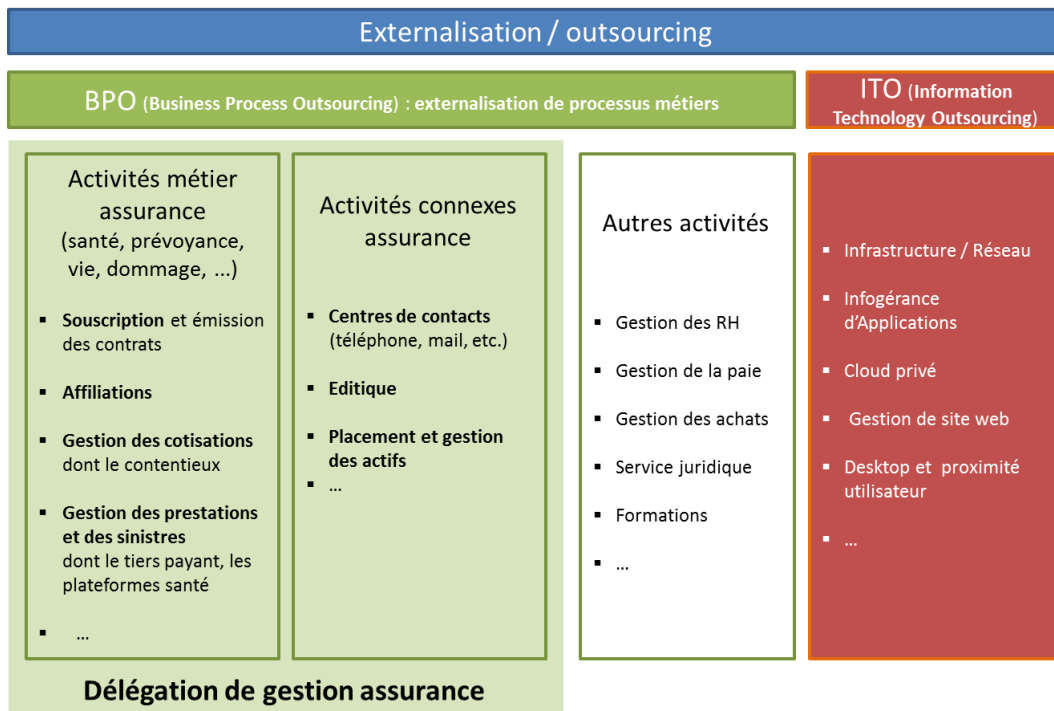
Externalisation / outsourcing

BPO (Business Process Outsourcing) : externalisation de processus métiers

ITO (Information Technology Outsourcing)

Activités métier assurance (santé, prévoyance, vie, dommage, ...)

- Souscription et émission des contrats
- Affiliations
- Gestion des cotisations dont le contentieux
- Gestion des prestations et des sinistres dont le tiers payant, les plateformes santé
- ...

Activités connexes assurance

- Centres de contacts (téléphone, mail, etc.)
- Editique
- Placement et gestion des actifs
- ...

Autres activités

- Gestion des RH
- Gestion de la paie
- Gestion des achats
- Service juridique
- Formations
- ...

- Infrastructure / Réseau
- Infogérance d'Applications
- Cloud privé
- Gestion de site web
- Desktop et proximité utilisateur
- ...

Délégation de gestion assurance